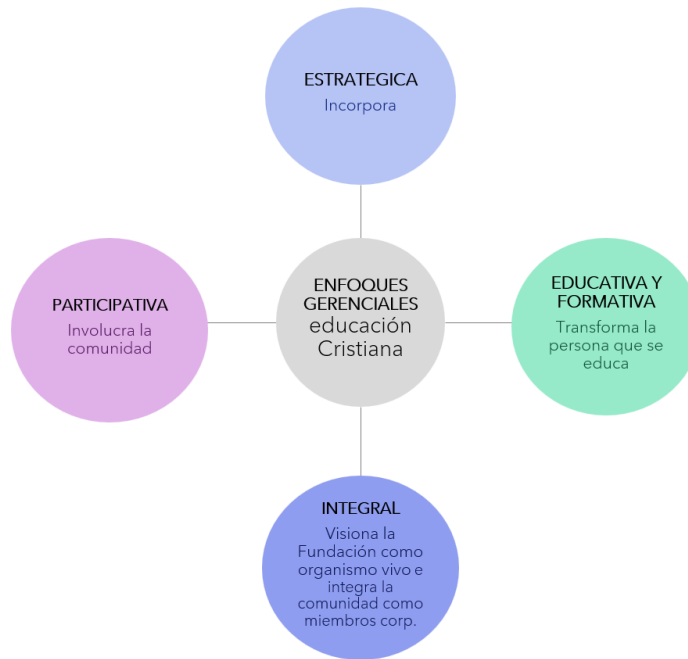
ESTRATEGICA
Incorpora

PARTICIPATIVA
Involucra la comunidad

ENFOQUES GERENCIALES
educación Cristiana

EDUCATIVA Y FORMATIVA
Transforma la persona que se educa

INTEGRAL
Visiona la Fundación como organismo vivo e integra la comunidad como miembros corp.